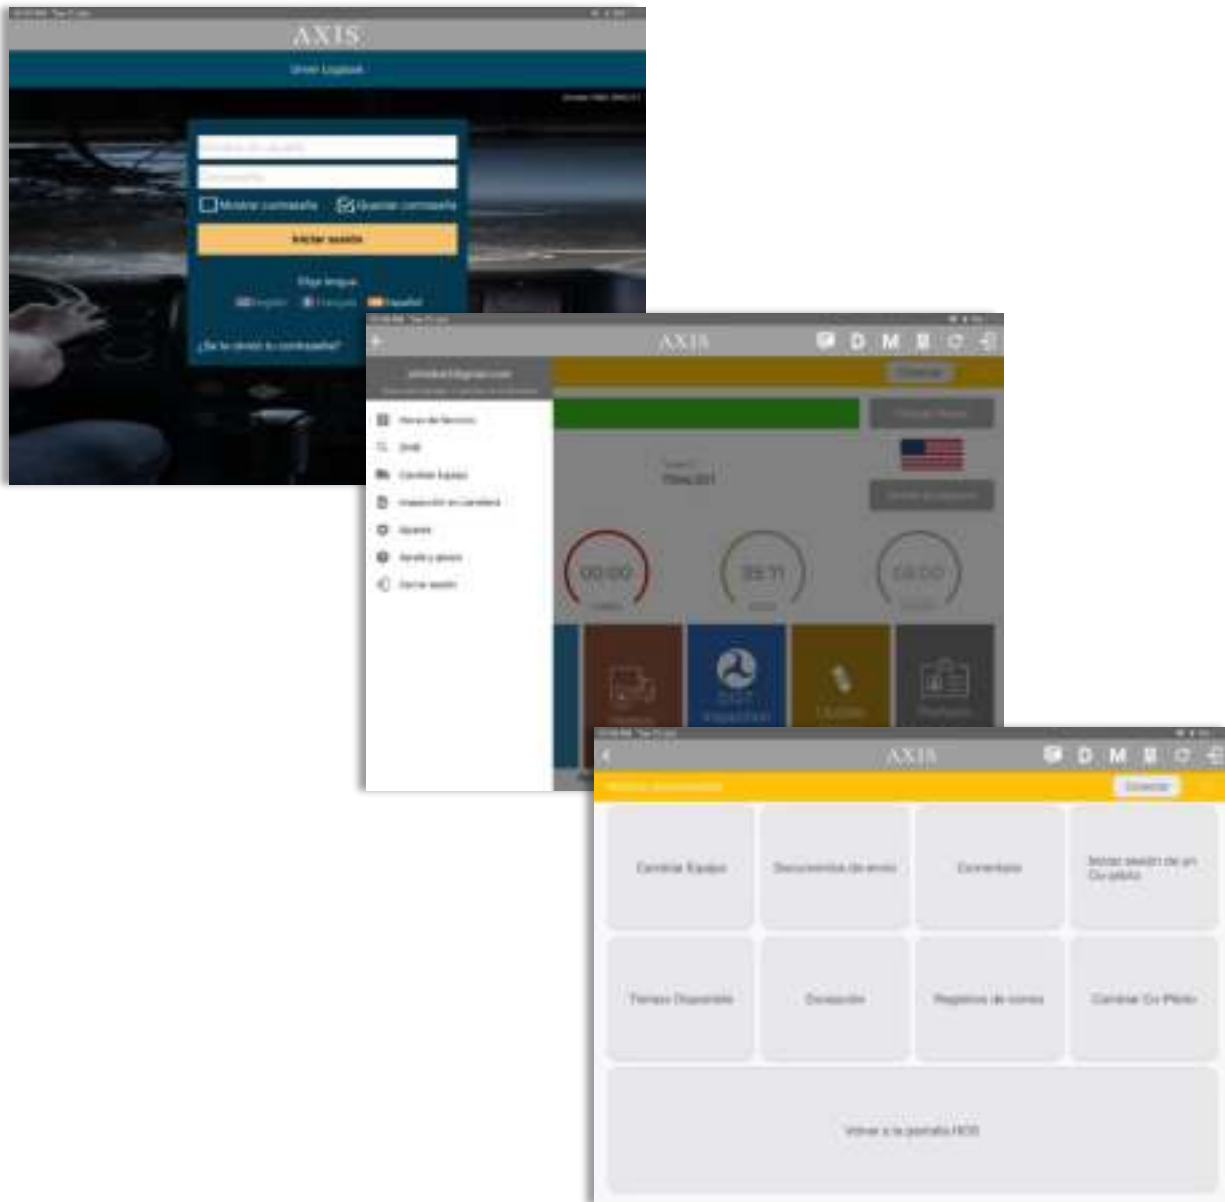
AXIS

Drive Logbook

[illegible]

Mostrar contraseña Guardar contraseña

Iniciar sesión

Elige lengua

English Français Español

¿Se te olvidó tu contraseña?

AXIS

D M

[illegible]

Horas de Servicio

DVIR

Cambiar Equipo

Inspección en carretera

Ajustes

Ayuda y apoyo

Cerrar sesión

00:00

38:11

14:00

Inspection

AXIS

D M

Cambiar Equipo

Documentos de envío

Comentario

Iniciar sesión de un Co-piloto

Tiempo Disponible

Excepción

Registros de correo

Cambiar Co-Piloto

Volver a la pantalla HOS